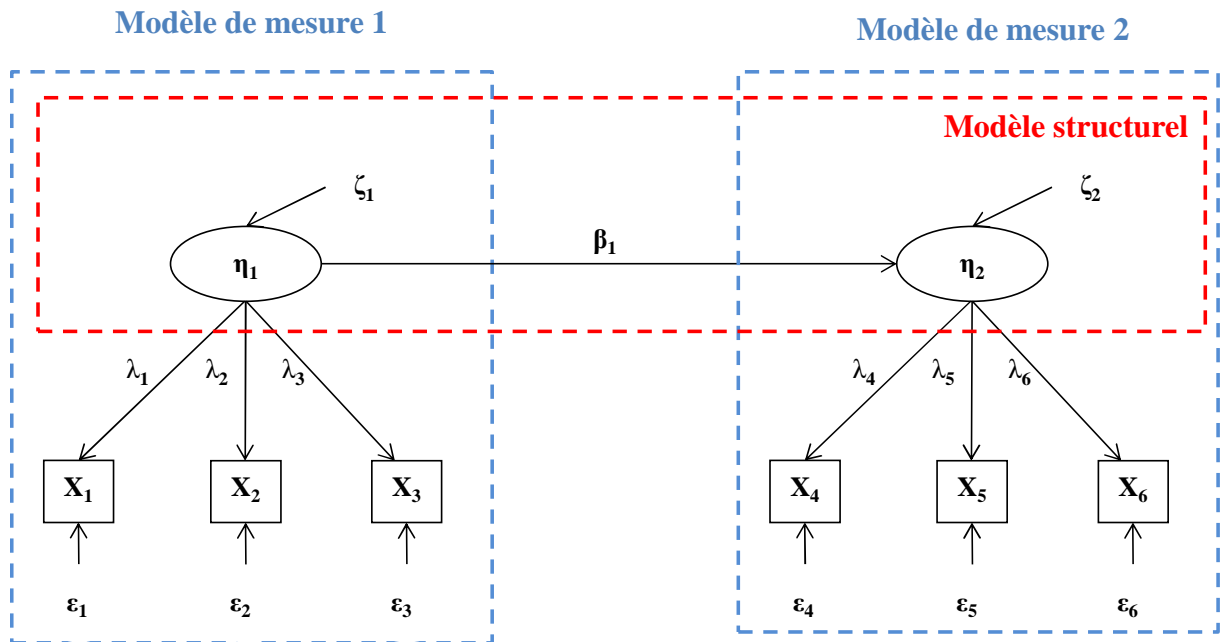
Modèle de mesure 1

Modèle de mesure 2

Modèle structurel

$\zeta_1$

$\zeta_2$

$\eta_1$

$\beta_1$

$\eta_2$

$\lambda_1$ $\lambda_2$ $\lambda_3$

$\lambda_4$ $\lambda_5$ $\lambda_6$

$X_1$ $X_2$ $X_3$

$X_4$ $X_5$ $X_6$

$\varepsilon_1$ $\varepsilon_2$ $\varepsilon_3$

$\varepsilon_4$ $\varepsilon_5$ $\varepsilon_6$